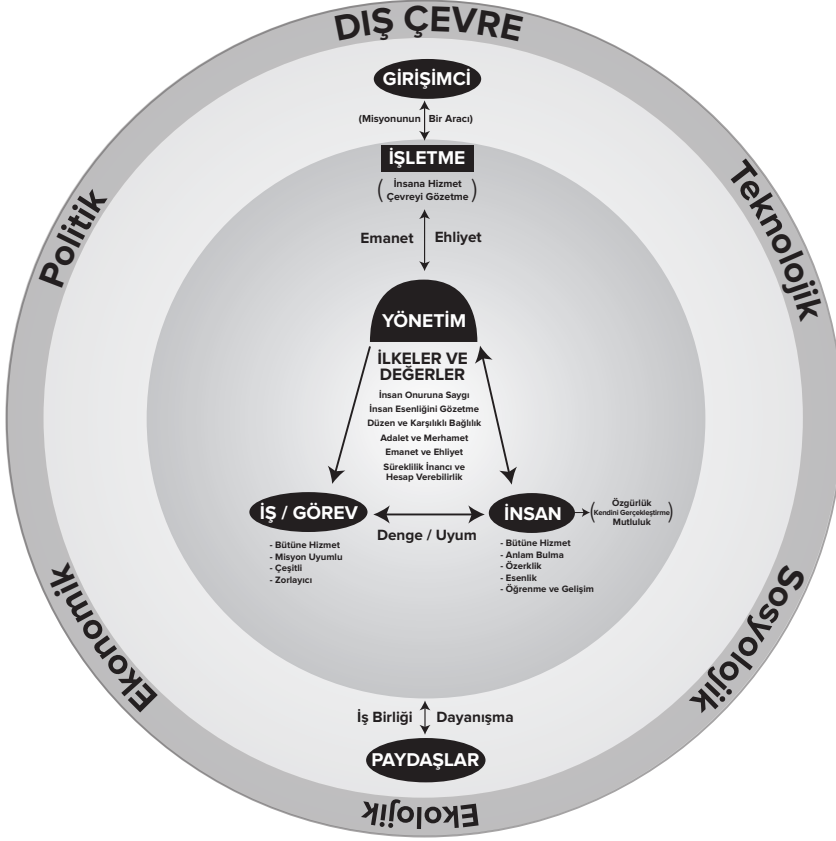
DIŞ ÇEVRE

Politik

Teknolojik

GİRİŞİMCİ

(Misyonunun Bir Aracı)

İŞLETME

(İnsana Hizmet Çevreyi Gözetme)

Emanet Ehliyet

YÖNETİM

İLKELER VE DEĞERLER

İnsan Onuruna Saygı
İnsan Esenliğini Gözetme
Düzen ve Karşılıklı Bağlılık
Adalet ve Merhamet
Emanet ve Ehliyet
Süreklilik İnancı ve Hesap Verebilirlik

İŞ / GÖREV

Denge / Uyum

İNSAN

(Özgürlük Kendini Gerçekleştirme Mutluluk)

- Bütüne Hizmet
- Misyon Uyumlu
- Çeşitli
- Zorlayıcı

- Bütüne Hizmet
- Anlam Bulma
- Özerklik
- Esenlik
- Öğrenme ve Gelişim

Ekonomik

Sosyolojik

İş Birliği Dayanışma

PAYDAŞLAR

Ekolojik